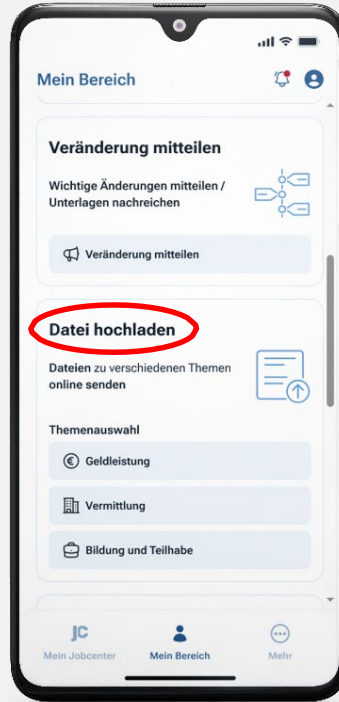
Mein Bereich

Veränderung mitteilen

Wichtige Änderungen mitteilen / Unterlagen nachreichen

Veränderung mitteilen

Datei hochladen

Dateien zu verschiedenen Themen online senden

Themenauswahl

Geldleistung

Vermittlung

Bildung und Teilhabe

JC
Mein Jobcenter

Mein Bereich

Mehr